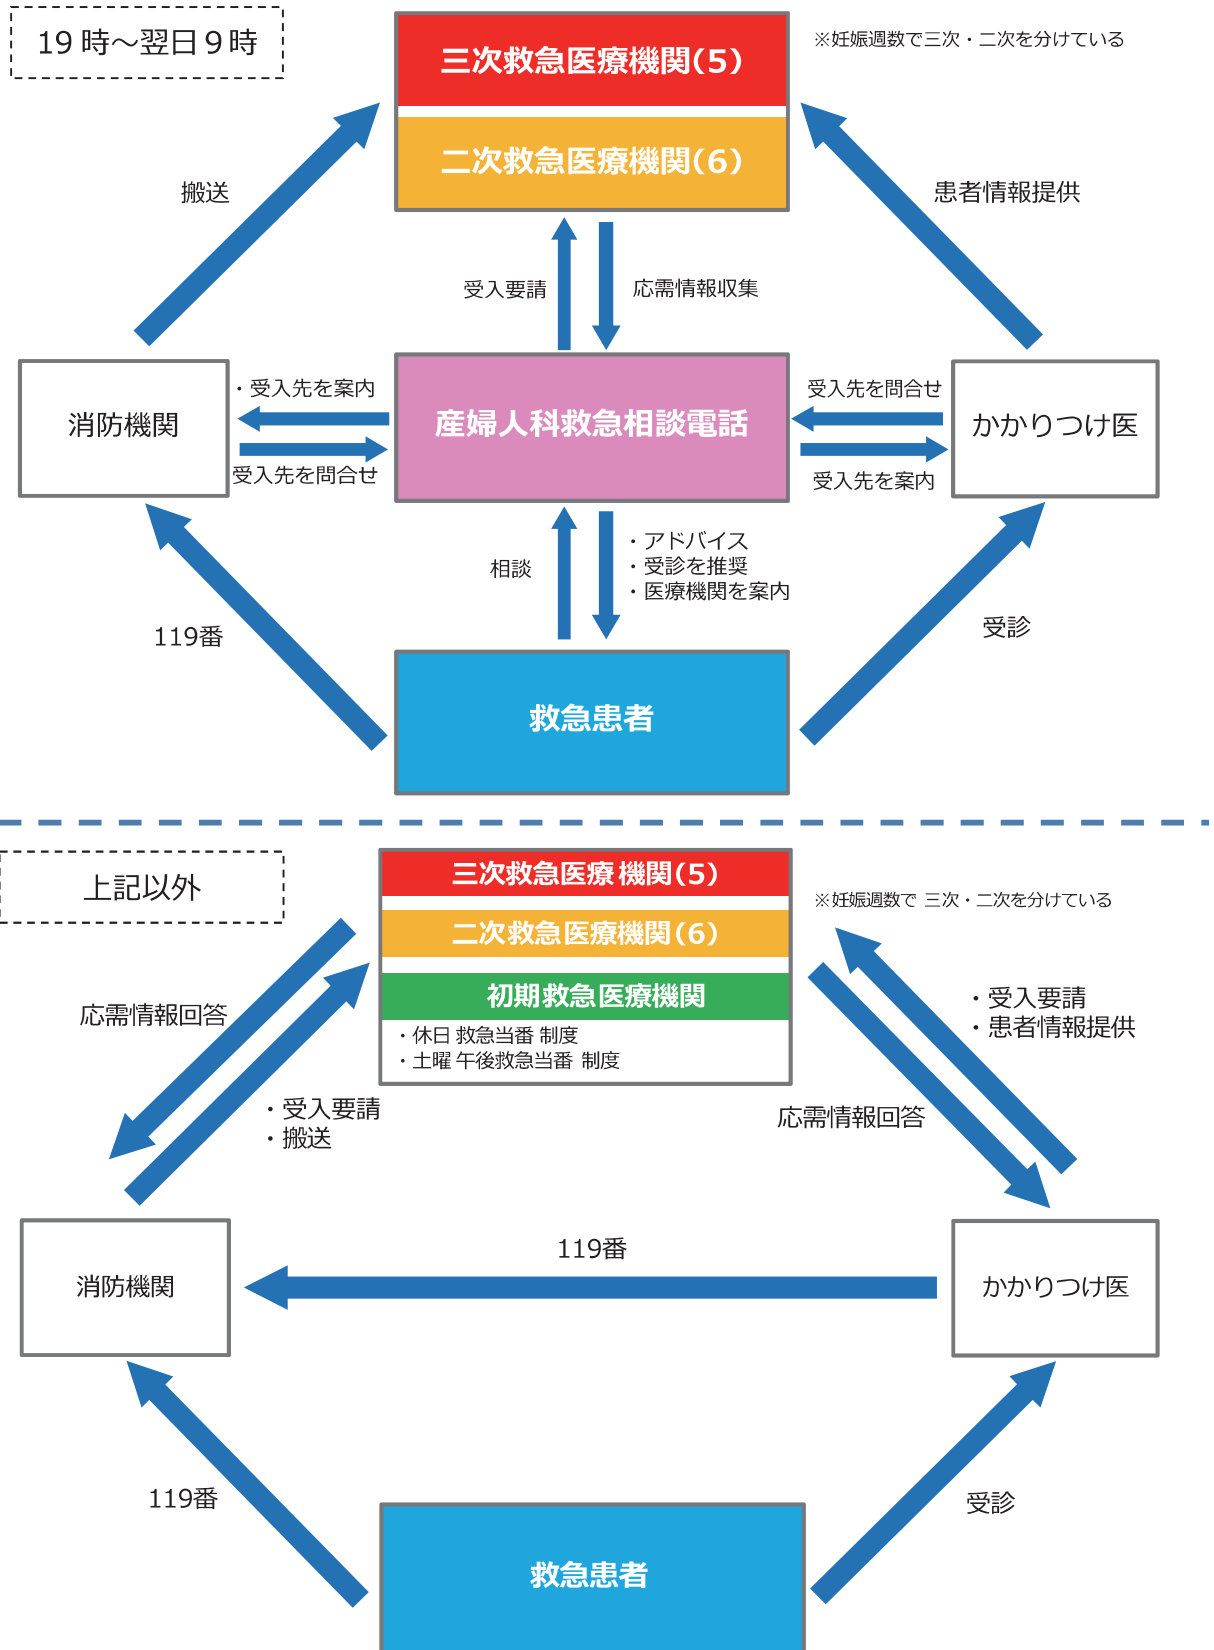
19 時～翌日 9 時

三次救急医療機関(5)

二次救急医療機関(6)

※妊娠週数で三次・二次を分けている

搬送

患者情報提供

受入要請

応需情報収集

消防機関

・受入先を案内

受入先を問合せ

産婦人科救急相談電話

受入先を問合せ

受入先を案内

かかりつけ医

相談

・アドバイス
・受診を推奨
・医療機関を案内

119番

受診

救急患者

上記以外

三次救急医療機関(5)

二次救急医療機関(6)

初期救急医療機関

・休日 救急当番 制度
・土曜 午後救急当番 制度

※妊娠週数で 三次・二次を分けている

応需情報回答

・受入要請
・搬送

・受入要請
・患者情報提供

応需情報回答

消防機関

119番

かかりつけ医

119番

受診

救急患者